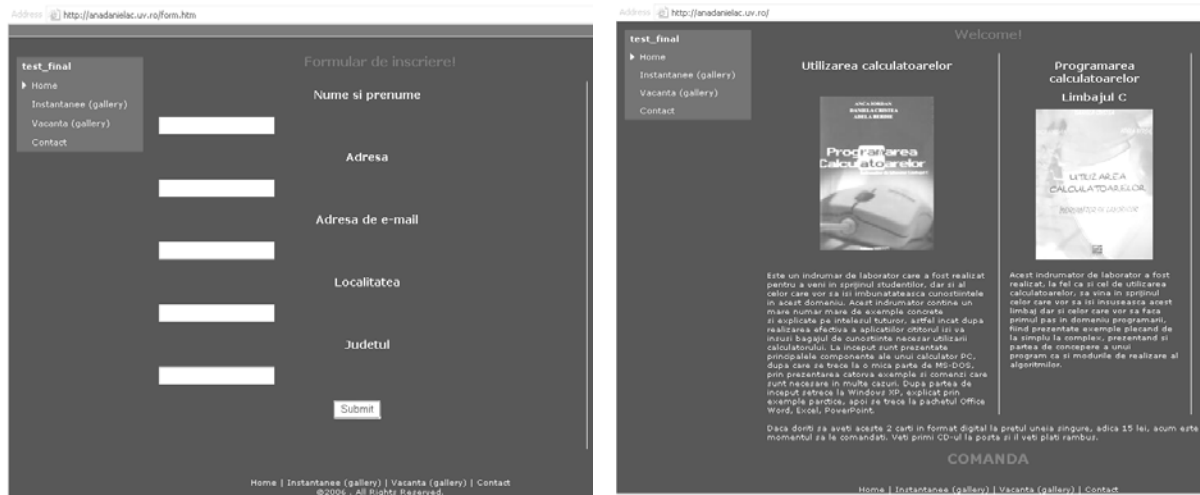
Address http://anadanielac.uv.ro/form.htm

test_final
Home
Instantanee (gallery)
Vacanta (gallery)
Contact

Formular de inscriere!

Nume si prenume

Adresa

Adresa de e-mail

Localitatea

Judetul

Submit

Home | Instantanee (gallery) | Vacanta (gallery) | Contact
@2006 . All Rights Reserved.

Address http://anadanielac.uv.ro/

test_final
Home
Instantanee (gallery)
Vacanta (gallery)
Contact

Welcome!

Utilizarea calculatoarelor

ANCA IORDAN
DANIELA CRISTINA
ADELA BERDIE

Programarea Calculatoarelor

Este un indrumar de laborator care a fost realizat pentru a veni in sprijinul studentilor, dar si al celor care vor sa isi imbunatateasca cunostiintele in acest domeniu. Acest indrumator contine un mare numar mare de exemple concrete si explicate pe intelesul tuturor, astfel incat dupa realizarea efectiva a aplicatiilor cititorul izi va insusi bagajul de cunostiinte necesar utilizarii calculatorului. La inceput sunt prezentate principalele componente ale unui calculator PC, dupa care se trece la o mica parte de MS-DOS, prin prezentarea catorva exemple si comenzi care sunt necesare in multe cazuri. Dupa partea de inceput setrece la Windows XP, explicat prin exemple practice, apoi se trece la pachetul Office Word, Excel, PowerPoint.

Programarea calculatoarelor
Limbajul C

UTILIZAREA CALCULATOARELOR

Acest indrumator de laborator a fost realizat, la fel ca si cel de utilizarea calculatoarelor, sa vina in sprijinul celor care vor sa isi insuseasca acest limbaj dar si celor care vor sa faca primul pas in domeniu programarii, fiind prezentate exemple plecand de la simplu la complex, prezentand si partea de concepere a unui program ca si modurile de realizare al algoritmilor.

Daca doriti sa aveti aceste 2 carti in format digital la pretul uneia singure, adica 15 lei, acum este momentul sa le comandati. Veti primi CD-ul la posta si il veti plati rambus.

COMANDA

Home | Instantanee (gallery) | Vacanta (gallery) | Contact